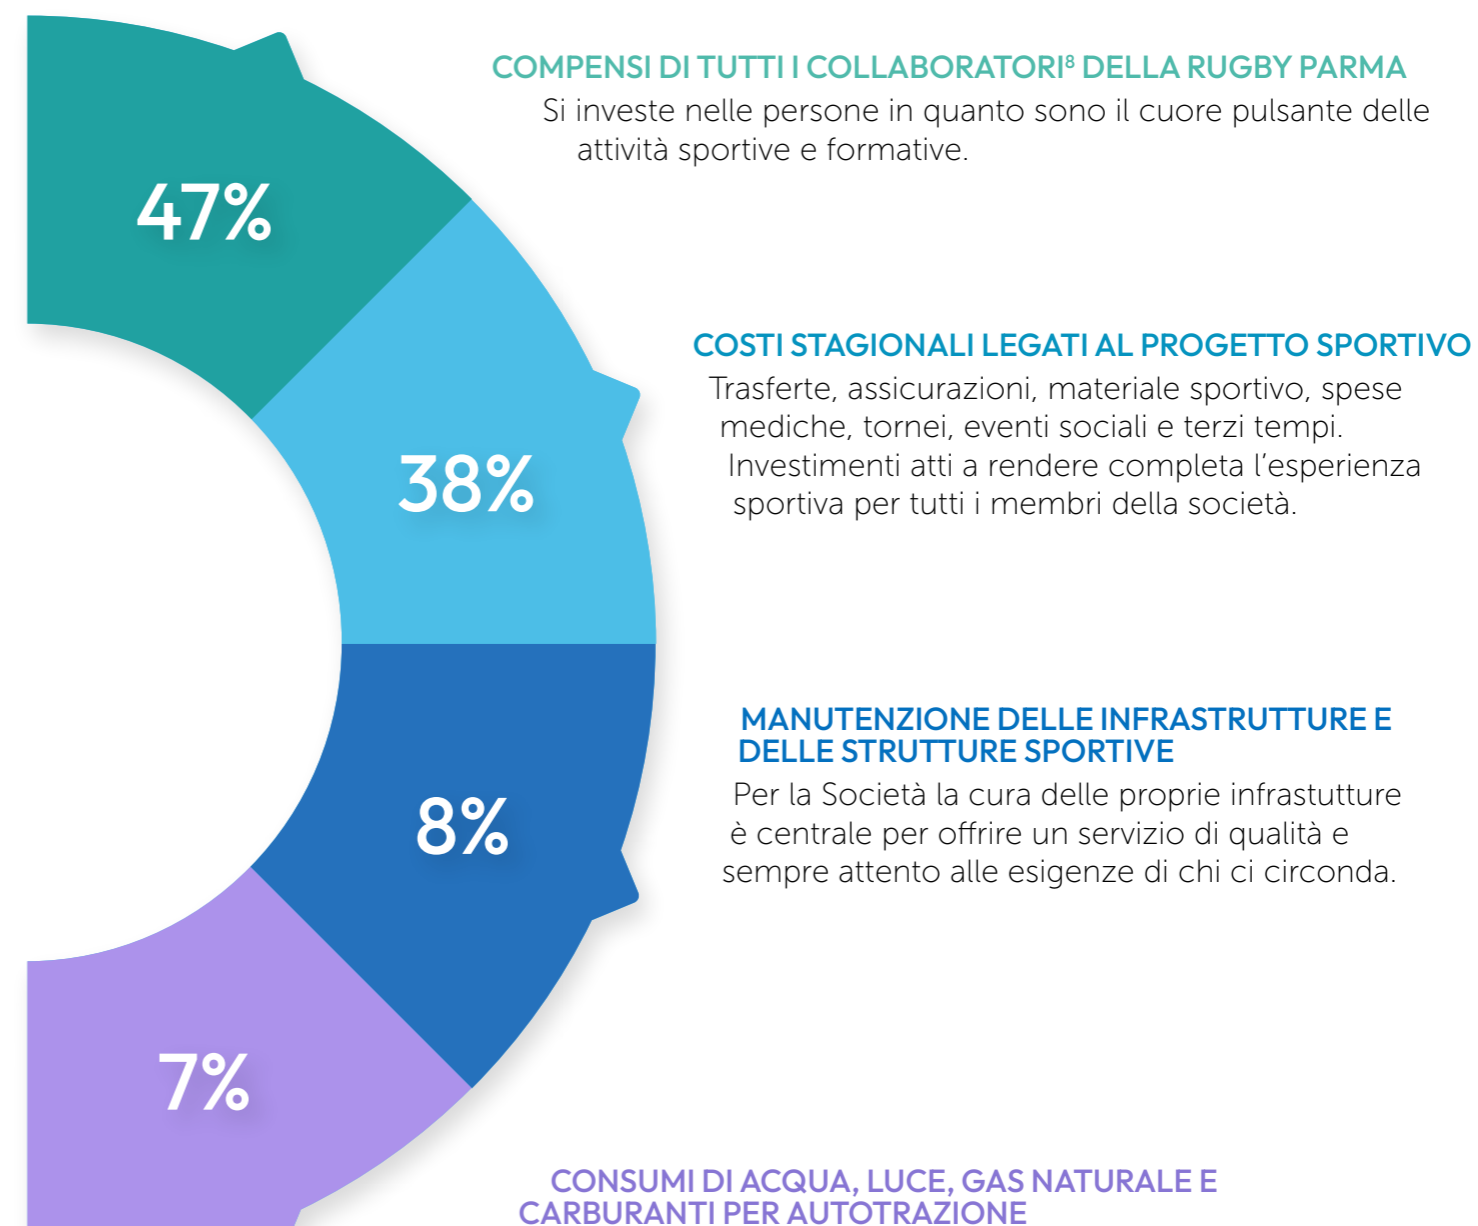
47%

COMPENSI DI TUTTI I COLLABORATORI$^8$ DELLA RUGBY PARMA
Si investe nelle persone in quanto sono il cuore pulsante delle attività sportive e formative.

38%

COSTI STAGIONALI LEGATI AL PROGETTO SPORTIVO
Trasferte, assicurazioni, materiale sportivo, spese mediche, tornei, eventi sociali e terzi tempi. Investimenti atti a rendere completa l'esperienza sportiva per tutti i membri della società.

8%

MANUTENZIONE DELLE INFRASTRUTTURE E DELLE STRUTTURE SPORTIVE
Per la Società la cura delle proprie infrastutture è centrale per offrire un servizio di qualità e sempre attento alle esigenze di chi ci circonda.

7%

CONSUMI DI ACQUA, LUCE, GAS NATURALE E CARBURANTI PER AUTOTRAZIONE